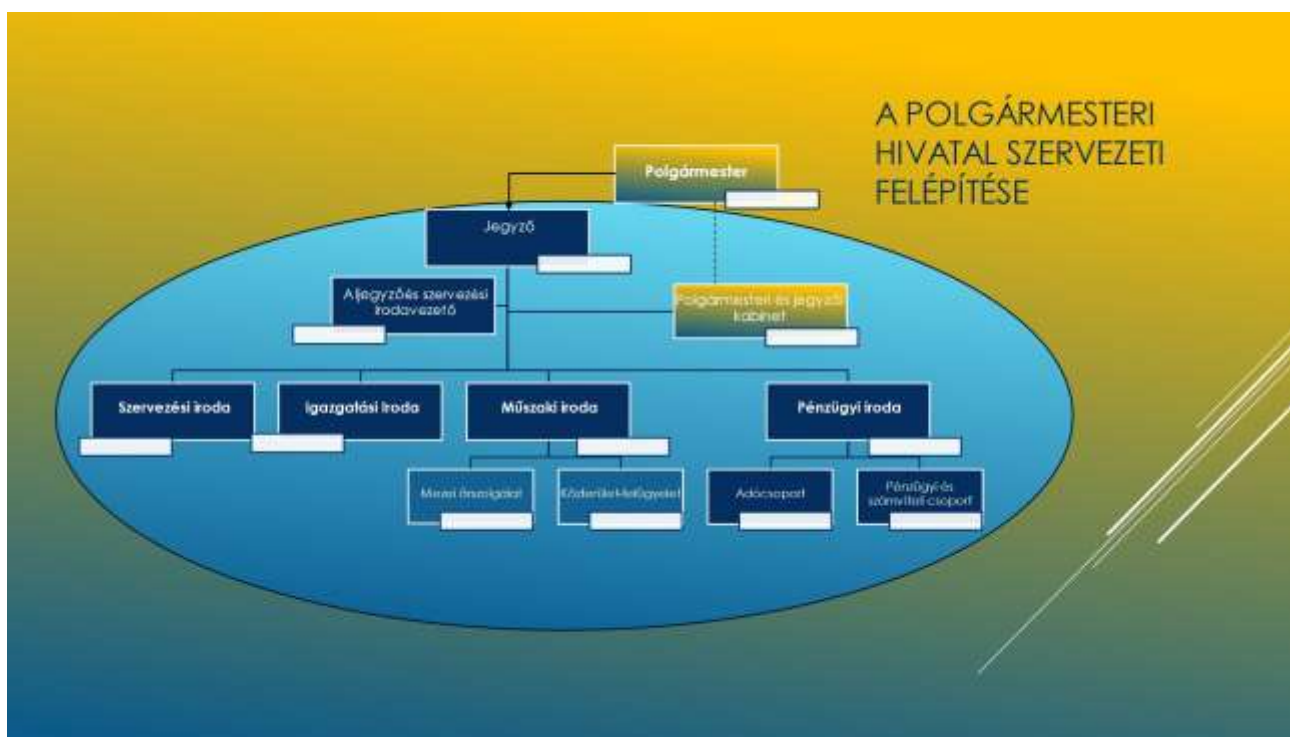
A POLGÁRMESTERI HIVATAL SZERVEZETI FELÉPÍTÉSE

Polgármester

Jegyző

Aljegyzőés szervezési irodavezető

Polgármesteri és jegyzői kabinet

Szervezési iroda

Igazgatási iroda

Műszaki iroda

Pénzügyi iroda

Mezei őrszolgálat

Közterület-felügyelet

Adócsoport

Pénzügyi és számviteli csoport